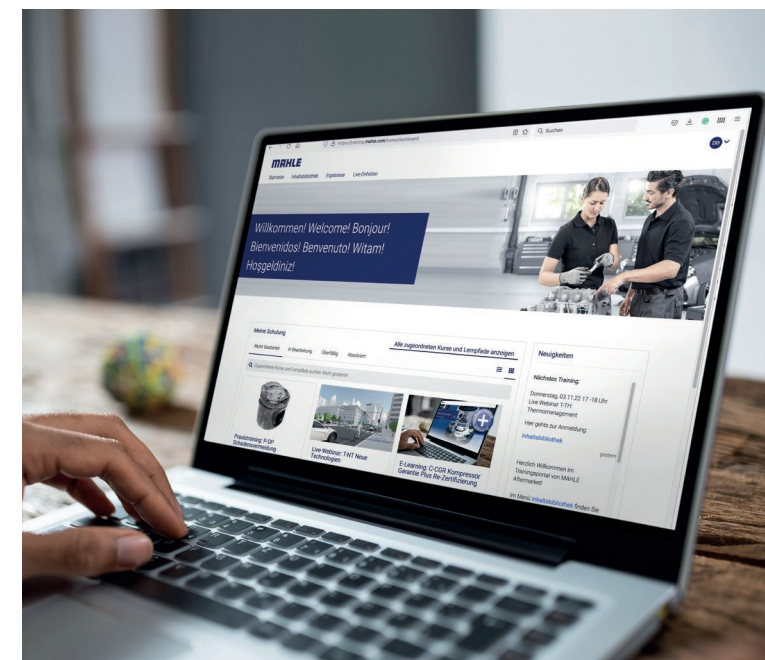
https://training.mahle.com/mahle/dashboard

Q Suchen

MAHLE

Startseite Inhaltsbibliothek Ergebnisse Live-Einheiten

Willkommen! Welcome! Bonjour! Bienvenidos! Benvenuto! Witam! Hoşgeldiniz!

Meine Schulung

Nicht Gestartet In Bearbeitung Überfällig Absolviert

Alle zugeordneten Kurse und Lernpfade anzeigen

Zugeordnete Kurse und Lernpfade suchen nicht gestartet

Praxistraining: P-DP Schadensvermeidung

Live-Webinar: TWT Neue Technologien

E-Learning: C-CGR Kompressor Garantie Plus Re-Zertifizierung

Neuigkeiten

Nächstes Training:

Donnerstag, 03.11.22 17 -18 Uhr. Live Webinar T-TH Thermomanagement

Hier gehts zur Anmeldung:

Inhaltsbibliothek

Herzlich Willkommen im Trainingsportal von MAHLE Aftermarket!

Im Menü Inhaltsbibliothek finden Sie